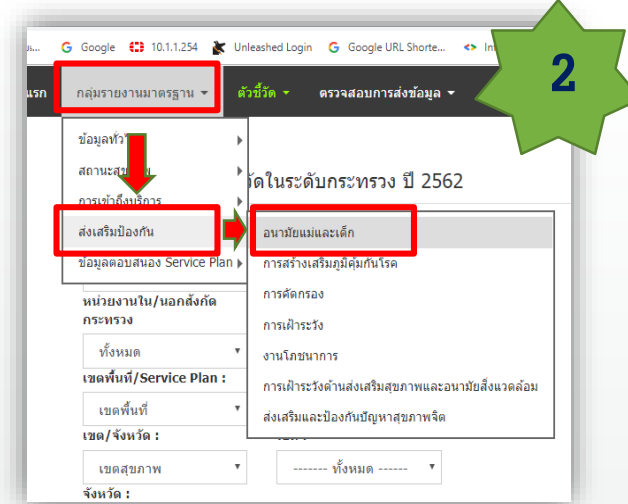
u... Google 10.1.1.254 Unleashed Login Google URL Shorte... In

2

แรก กลุ่มรายงานมาตรฐาน ▾ ตัวชี้วัด ▾ ตรวจสอบการส่งข้อมูล ▾

ข้อมูลทั่ว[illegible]
สถานะสุข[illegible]
การเข้าถึงบริการ
ส่งเสริมป้องกัน
ข้อมูลตอบสนอง Service Plan

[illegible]วัดในระดับกระทรวง ปี 2562

อนามัยแม่และเด็ก
การสร้างเสริมภูมิคุ้มกันโรค
การคัดกรอง
การเฝ้าระวัง
งานโภชนาการ
การเฝ้าระวังด้านส่งเสริมสุขภาพและอนามัยสิ่งแวดล้อม
ส่งเสริมและป้องกันปัญหาสุขภาพจิต

หน่วยงานใน/นอกสังกัดกระทรวง
ทั้งหมด
เขตพื้นที่/Service Plan :
เขตพื้นที่
เขต/จังหวัด :
เขตสุขภาพ
------- ทั้งหมด ------
จังหวัด :